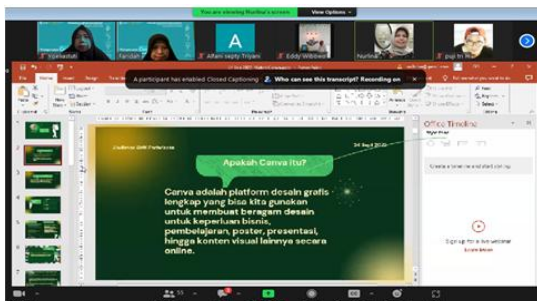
You are viewing Nurlina's screen View Options

Fitriawati
Faridah
Alfani septy Triyani
Eddy Wibowo
Nurlina
Puji

A participant has enabled Closed Captioning
Who can see this transcript? Recording on

Apakah Canva itu?

Canva adalah platform desain grafis lengkap yang bisa kita gunakan untuk membuat beragam desain untuk keperluan bisnis, pembelajaran, poster, presentasi, hingga konten visual lainnya secara online.

Office Timeline

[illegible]

Sign up for a live webinar
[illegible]